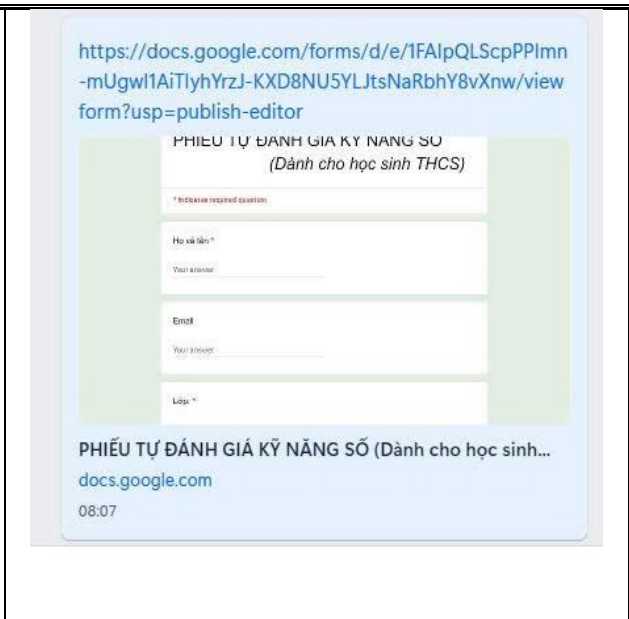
https://docs.google.com/forms/d/e/1FAIpQLScpPPImn-mUgwl1AiTlyhYrzJ-KXD8NU5YLJtsNaRbhY8vXnw/viewform?usp=publish-editor

PHIẾU TỰ ĐÁNH GIÁ KỸ NĂNG SỐ
(Dành cho học sinh THCS)

* Indicates required question

Họ và tên *

Your answer

Email

Your answer

Lớp *

PHIẾU TỰ ĐÁNH GIÁ KỸ NĂNG SỐ (Dành cho học sinh...

docs.google.com

08:07